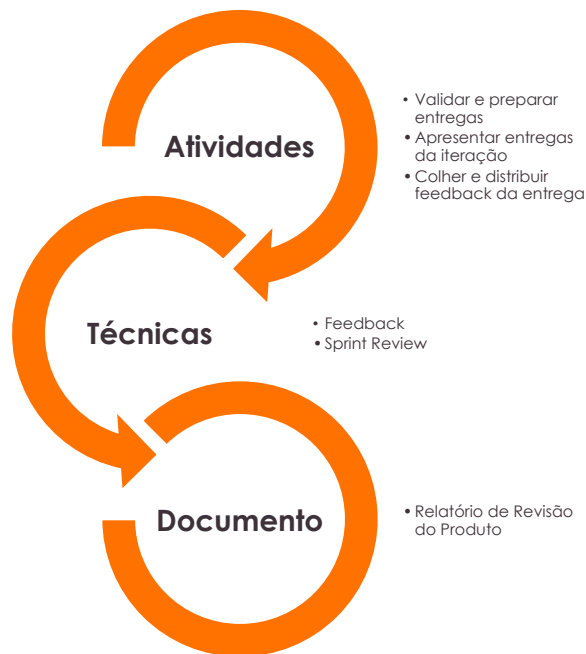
Atividades

• Validar e preparar entregas
• Apresentar entregas da iteração
• Colher e distribuir feedback da entrega

Técnicas

• Feedback
• Sprint Review

Documento

• Relatório de Revisão do Produto